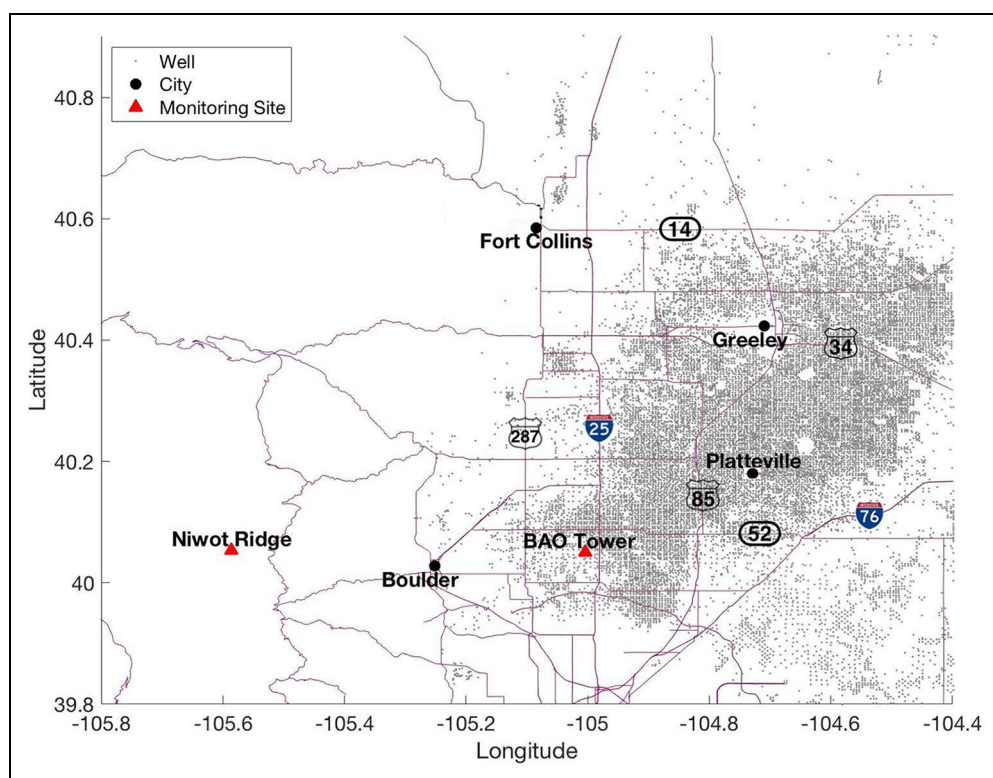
Well
City
Monitoring Site

40.8
40.6
40.4
40.2
40
39.8

Latitude

Fort Collins
14
Greeley
34
287
25
Platteville
85
76
52
Niwot Ridge
BAO Tower
Boulder

-105.8
-105.6
-105.4
-105.2
-105
-104.8
-104.6
-104.4

Longitude